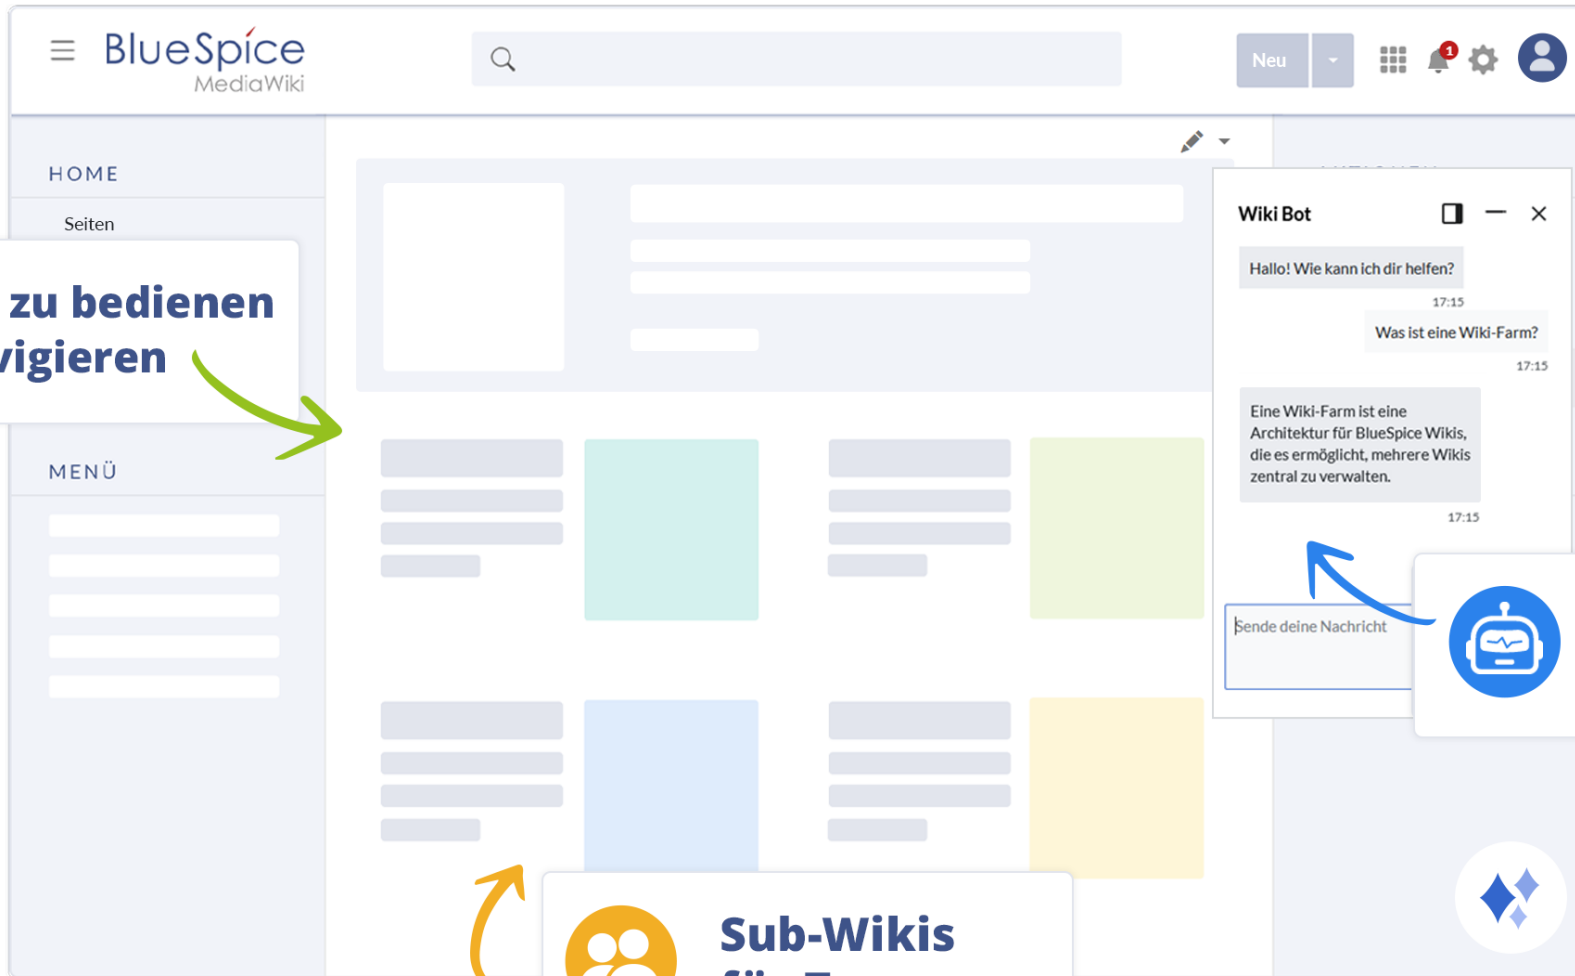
BlueSpice MediaWiki

Neu

1

HOME

Seiten

zu bedienen
vigieren

MENÜ

Wiki Bot

Hallo! Wie kann ich dir helfen?

17:15

Was ist eine Wiki-Farm?

17:15

Eine Wiki-Farm ist eine Architektur für BlueSpice Wikis, die es ermöglicht, mehrere Wikis zentral zu verwalten.

17:15

Sende deine Nachricht

Sub-Wikis
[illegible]